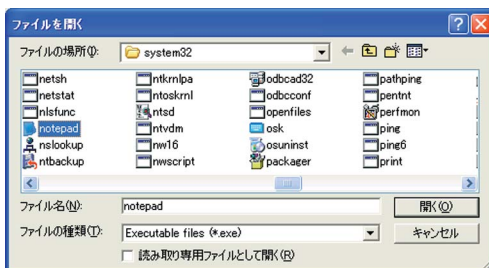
ファイルを開く

ファイルの場所(I): system32

netsh
netstat
nlsfunc
notepad
nslookup
ntbackup
ntkrnlpa
ntoskrnl
ntsd
ntvdm
nw16
nwscript
odbcad32
odbcconf
openfiles
osk
osuninst
packager
pathping
pentnt
perfmon
ping
ping6
print

ファイル名(N): notepad
開く(O)
ファイルの種類(T): Executable files (*.exe)
キャンセル
読み取り専用ファイルとして開く(R)